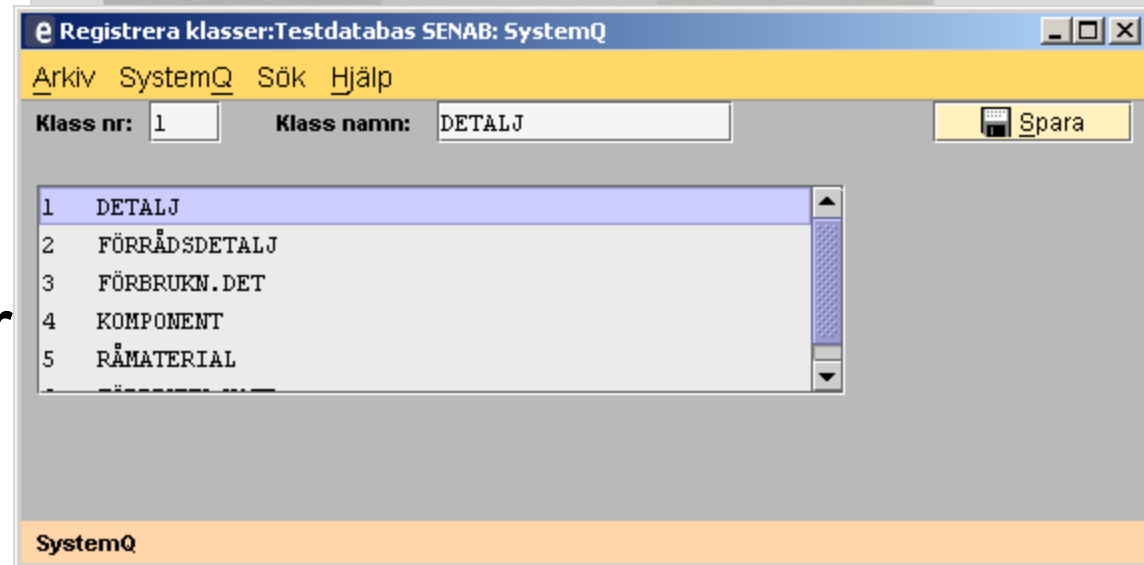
Registrera klasser:Testdatabas SENAB: SystemQ

Arkiv SystemQ Sök Hjälp

Klass nr: 1 Klass namn: DETALJ

Spara

| | |
|---|---|
| 1 | DETALJ |
| 2 | FÖRRÅDSDETALJ |
| 3 | FÖRBRUKN.DET |
| 4 | KOMPONENT |
| 5 | RÅMATERIAL |
| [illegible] | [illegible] |

SystemQ